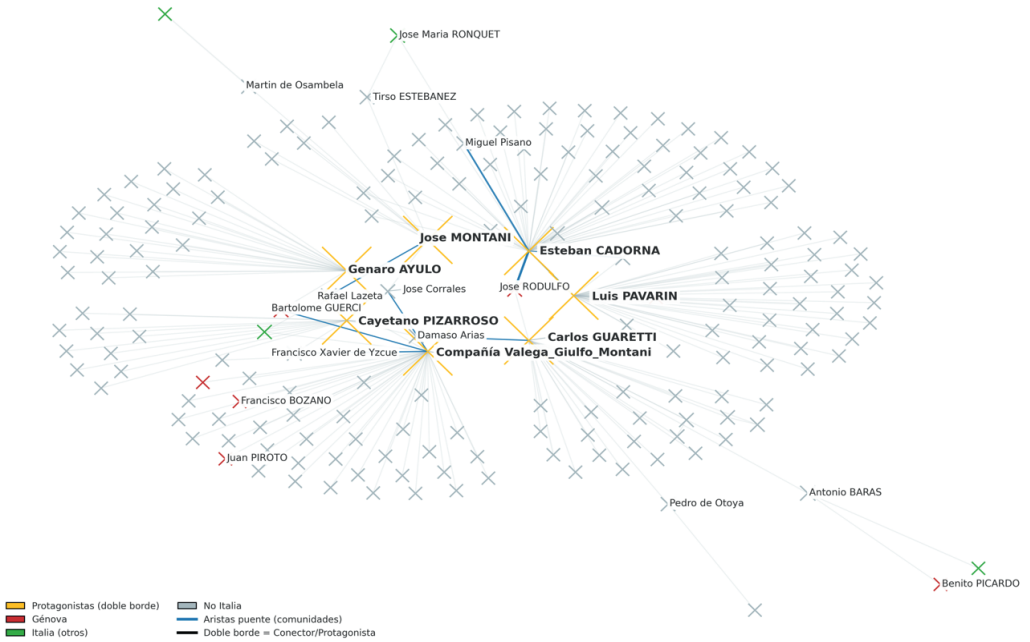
Jose Maria RONQUET
Martin de Osambela
Tirso ESTEBANEZ
Miguel Pisano
Jose MONTANI
Esteban CADORNA
Genaro AYULO
Jose RODULFO
Rafael Lazeta
Jose Corrales
Luis PAVARIN
Bartolome GUERCI
Cayetano PIZARROSO
Damaso Arias
Carlos GUARETTI
Francisco Xavier de Yzcue
Compañía Valega_Giulfo_Montani
Francisco BOZANO
Juan PIROTO
Pedro de Otoya
Antonio BARAS
Benito PICARDO

Protagonistas (doble borde)
Génova
Italia (otros)
No Italia
Aristas puente (comunidades)
Doble borde = Conector/Protagonista